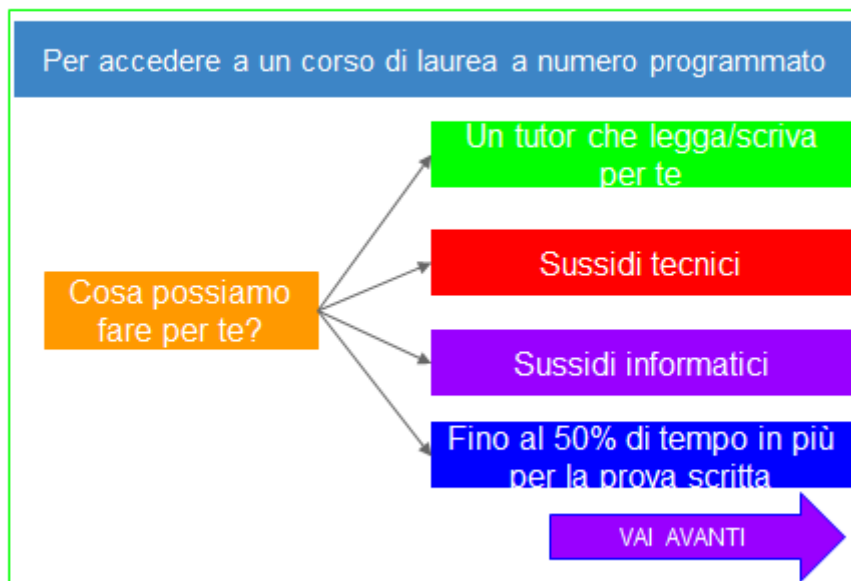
Per accedere a un corso di laurea a numero programmato

Cosa possiamo fare per te?

Un tutor che legga/scriva per te

Sussidi tecnici

Sussidi informatici

Fino al 50% di tempo in più per la prova scritta

VAI AVANTI